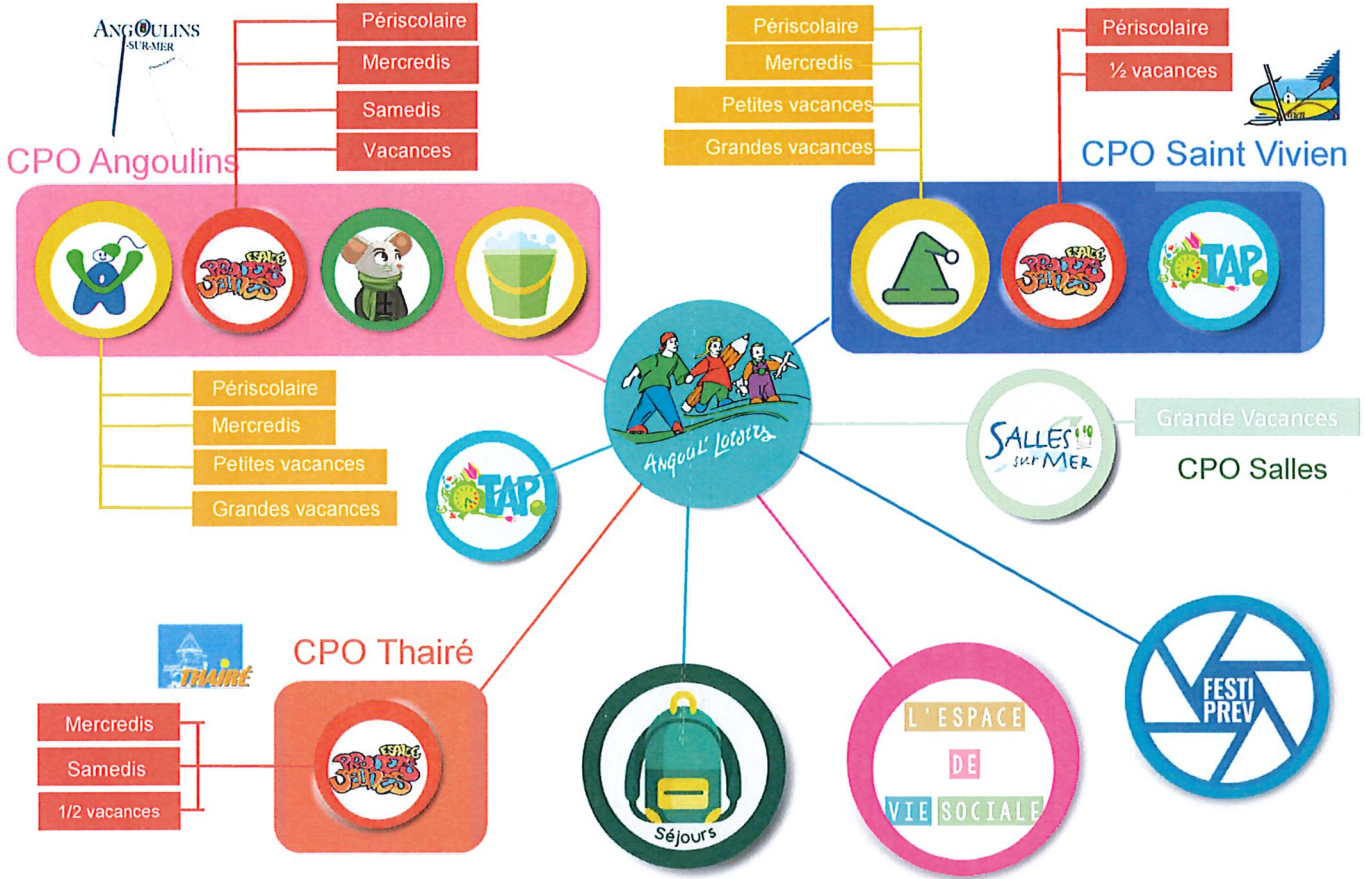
ANGOULINS
-SUR-MER

Périscolaire
Mercredis
Samedis
Vacances

CPO Angoulins

Périscolaire
Mercredis
Petites vacances
Grandes vacances

Périscolaire
Mercredis
Petites vacances
Grandes vacances

Périscolaire
½ vacances

CPO Saint Vivien

TAP

Angoul' Loisirs

TAP

SALLES sur MER

Grande Vacances

CPO Salles

THAIRÉ

CPO Thairé

Mercredis
Samedis
1/2 vacances

Séjours

L'ESPACE DE VIE SOCIALE

FESTI PREV